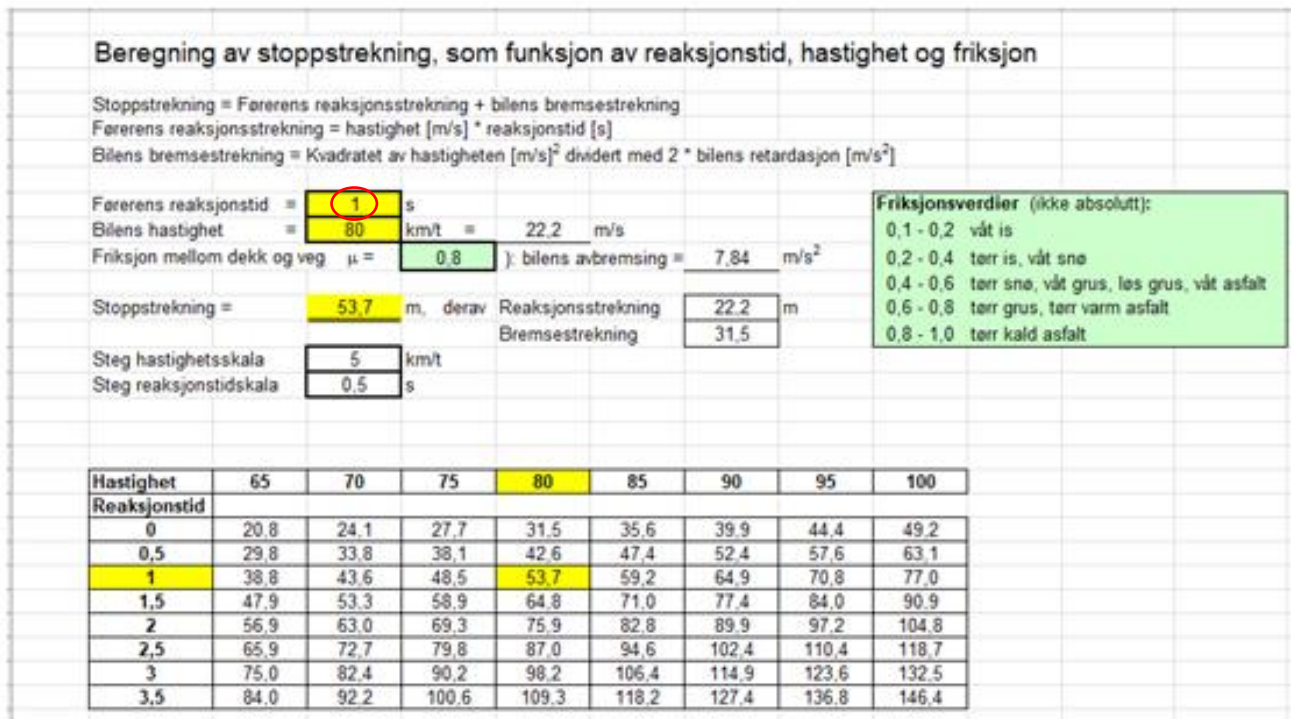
Beregning av stoppstrekning, som funksjon av reaksjonstid, hastighet og friksjon

Stoppstrekning = Førerens reaksjonsstrekning + bilens bremsestrekning
Førerens reaksjonsstrekning = hastighet [m/s] * reaksjonstid [s]
Bilens bremsestrekning = Kvadratet av hastigheten [m/s]$^2$ dividert med 2 * bilens retardasjon [m/s$^2$]

Førerens reaksjonstid = 1 s
Bilens hastighet = 80 km/t = 22,2 m/s
Friksjon mellom dekk og veg $\mu$ = 0,8 ): bilens avbremsing = 7,84 m/s$^2$

Stoppstrekning = 53,7 m, derav Reaksjonsstrekning 22,2 m
Bremsestrekning 31,5

Steg hastighetsskala 5 km/t
Steg reaksjonstidskala 0,5 s

Friksjonsverdier (ikke absolutt):
0,1 - 0,2 våt is
0,2 - 0,4 tørr is, våt snø
0,4 - 0,6 tørr snø, våt grus, løs grus, våt asfalt
0,6 - 0,8 tørr grus, tørr varm asfalt
0,8 - 1,0 tørr kald asfalt

| Hastighet | 65 | 70 | 75 | 80 | 85 | 90 | 95 | 100 |
|---|---|---|---|---|---|---|---|---|
| Reaksjonstid | | | | | | | | |
| 0 | 20,8 | 24,1 | 27,7 | 31,5 | 35,6 | 39,9 | 44,4 | 49,2 |
| 0,5 | 29,8 | 33,8 | 38,1 | 42,6 | 47,4 | 52,4 | 57,6 | 63,1 |
| 1 | 38,8 | 43,6 | 48,5 | 53,7 | 59,2 | 64,9 | 70,8 | 77,0 |
| 1,5 | 47,9 | 53,3 | 58,9 | 64,8 | 71,0 | 77,4 | 84,0 | 90,9 |
| 2 | 56,9 | 63,0 | 69,3 | 75,9 | 82,8 | 89,9 | 97,2 | 104,8 |
| 2,5 | 65,9 | 72,7 | 79,8 | 87,0 | 94,6 | 102,4 | 110,4 | 118,7 |
| 3 | 75,0 | 82,4 | 90,2 | 98,2 | 106,4 | 114,9 | 123,6 | 132,5 |
| 3,5 | 84,0 | 92,2 | 100,6 | 109,3 | 118,2 | 127,4 | 136,8 | 146,4 |